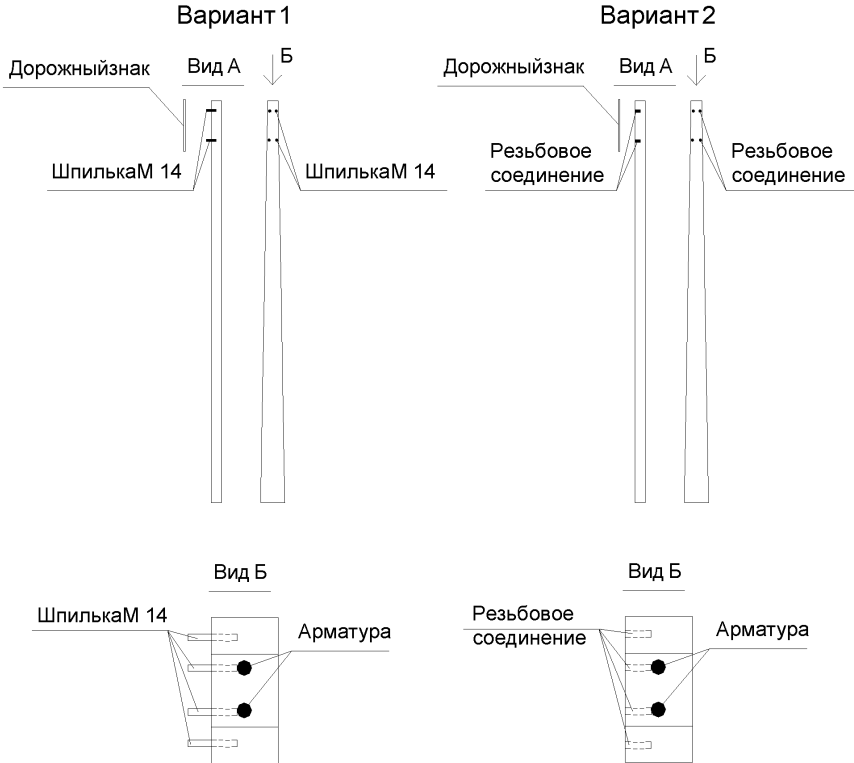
Вариант 1

Дорожныйзнак

Вид А

Б

ШпилькаМ 14

ШпилькаМ 14

Вид Б

ШпилькаМ 14

Арматура

Вариант 2

Дорожныйзнак

Вид А

Б

Резьбовое соединение

Резьбовое соединение

Вид Б

Резьбовое соединение

Арматура